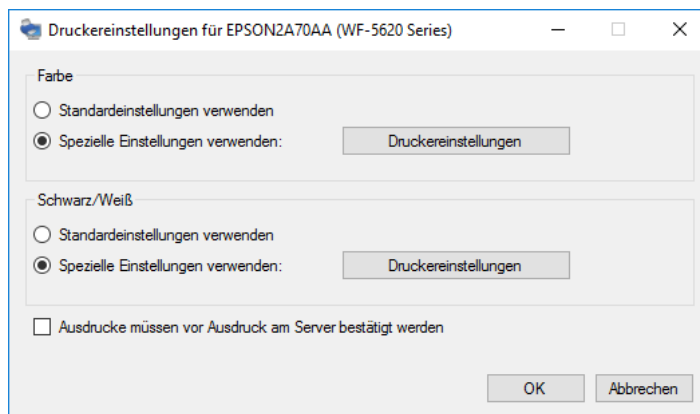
Druckereinstellungen für EPSON2A70AA (WF-5620 Series)

Farbe

Standardeinstellungen verwenden

Spezielle Einstellungen verwenden:

Druckereinstellungen

Schwarz/Weiß

Standardeinstellungen verwenden

Spezielle Einstellungen verwenden:

Druckereinstellungen

Ausdrucke müssen vor Ausdruck am Server bestätigt werden

OK

Abbrechen